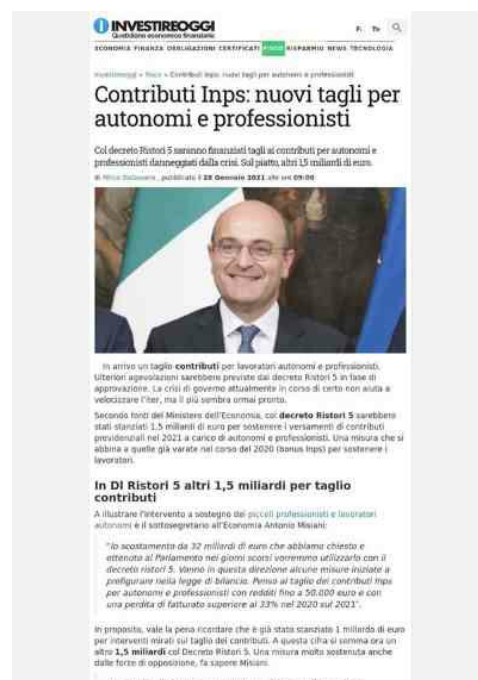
INVESTIREOGGI
Quotidiano economico finanziario

ECONOMIA FINANZA OBBLIGAZIONI CERTIFICATI FISCO RISPARMIO NEWS TECNOLOGIA

Investireoggi » Fisco » Contributi Inps: nuovi tagli per autonomi e professionisti

Contributi Inps: nuovi tagli per autonomi e professionisti

Col decreto Ristori 5 saranno finanziati tagli ai contributi per autonomi e professionisti danneggiati dalla crisi. Sul piatto, altri 1,5 miliardi di euro.

di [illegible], pubblicato il 28 Gennaio 2021 alle ore 09:00

In arrivo un taglio contributi per lavoratori autonomi e professionisti. Ulteriori agevolazioni sarebbero previste dal decreto Ristori 5 in fase di approvazione. La crisi di governo attualmente in corso di certo non aiuta a velocizzare l'iter, ma il più sembra ormai pronto.

Secondo fonti del Ministero dell'Economia, col decreto Ristori 5 sarebbero stati stanziati 1,5 miliardi di euro per sostenere i versamenti di contributi previdenziali nel 2021 a carico di autonomi e professionisti. Una misura che si abbina a quelle già varate nel corso del 2020 (bonus Inps) per sostenere i lavoratori.

In Dl Ristori 5 altri 1,5 miliardi per taglio contributi

A illustrare l'intervento a sostegno dei piccoli professionisti e lavoratori autonomi è il sottosegretario all'Economia Antonio Misiani:

"Lo scostamento da 32 miliardi di euro che abbiamo chiesto e ottenuto al Parlamento nei giorni scorsi verremo utilizzarlo con il decreto ristori 5. Vanno in questa direzione alcune misure iniziate a prefigurare nella legge di bilancio. Penso al taglio dei contributi Inps per autonomi e professionisti con redditi fino a 50.000 euro e con una perdita di fatturato superiore al 33% nel 2020 sul 2021".

In proposito, vale la pena ricordare che è già stato stanziato 1 miliardo di euro per interventi mirati sul taglio dei contributi. A questa cifra si somma ora un altro 1,5 miliardi col Decreto Ristori 5. Una misura molto sostenuta anche dalle forze di opposizione, fa sapere Misiani.

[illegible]